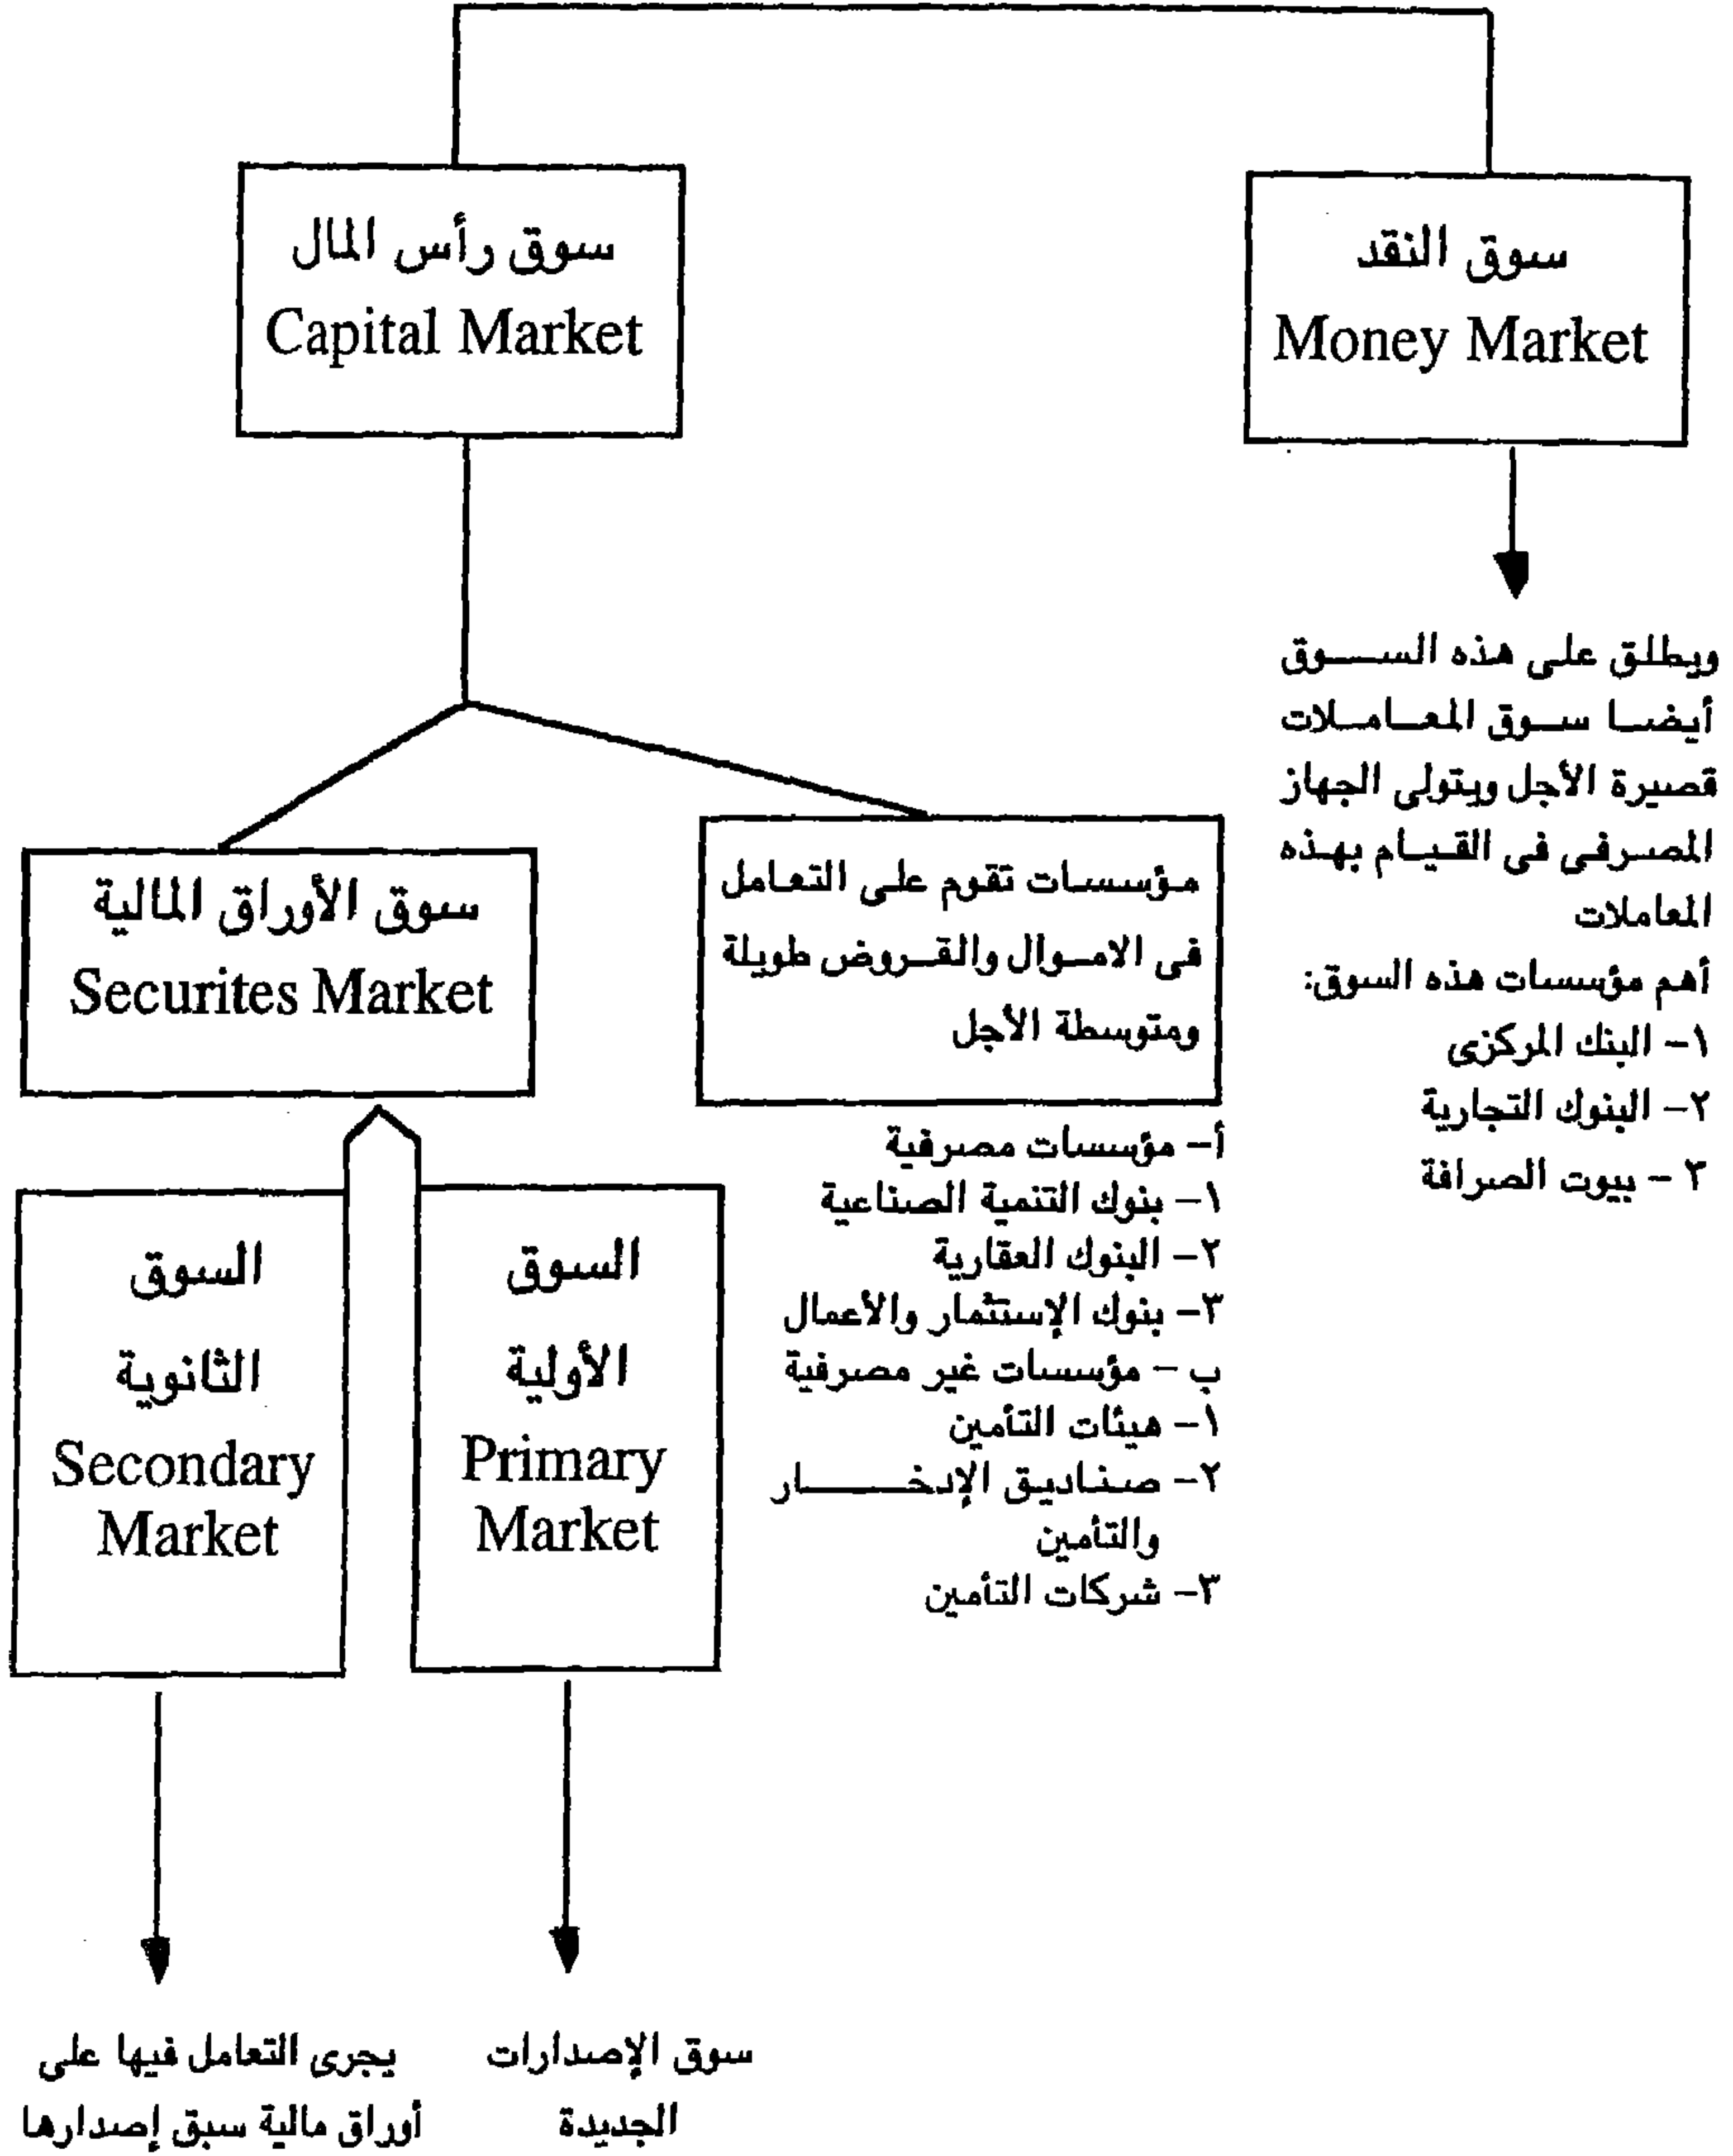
سوق النقد
Money Market

سوق رأس المال
Capital Market

ويطلق على هذه السوق أيضا سوق المعاملات قصيرة الأجل ويتولى الجهاز المصرفى فى القيام بهذه المعاملات
أهم مؤسسات هذه السوق:
١- البنك المركزى
٢- البنوك التجارية
٢ - بيوت الصرافة

مؤسسات تقوم على التعامل فى الاموال والقروض طويلة ومتوسطة الأجل

أ- مؤسسات مصرفية
١- بنوك التنمية الصناعية
٢- البنوك العقارية
٣- بنوك الإستثمار والأعمال
ب - مؤسسات غير مصرفية
١- هيئات التامين
٢- صناديق الإدخار والتامين
٣- شركات التأمين

سوق الأوراق المالية
Securites Market

السوق الأولية
Primary Market

السوق الثانوية
Secondary Market

سوق الإصدارات الجديدة

يجرى التعامل فيها على أوراق مالية سبق إصدارها